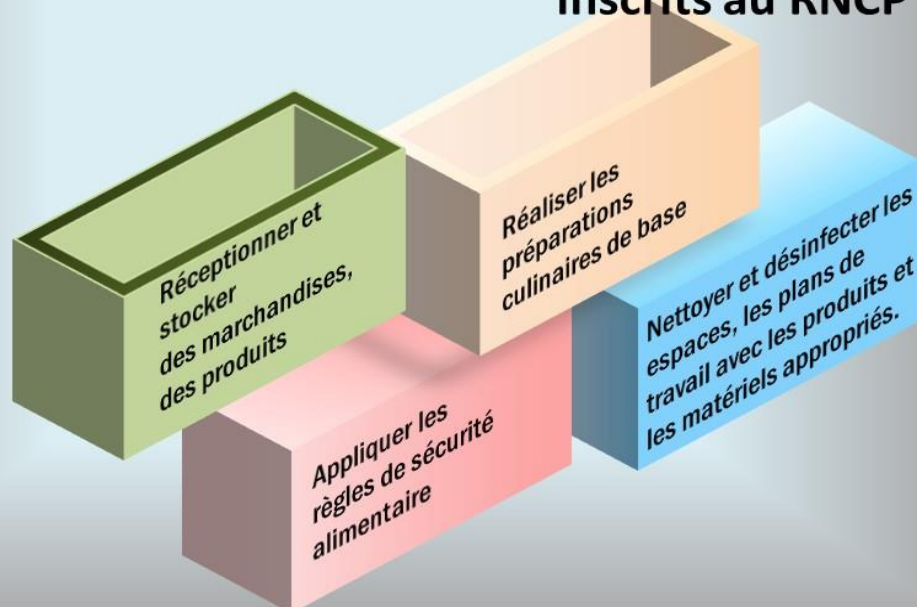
inscrits au RNCP

Réceptionner et stocker des marchandises, des produits

Réaliser les préparations culinaires de base

Nettoyer et désinfecter les espaces, les plans de travail avec les produits et les matériels appropriés.

Appliquer les règles de sécurité alimentaire